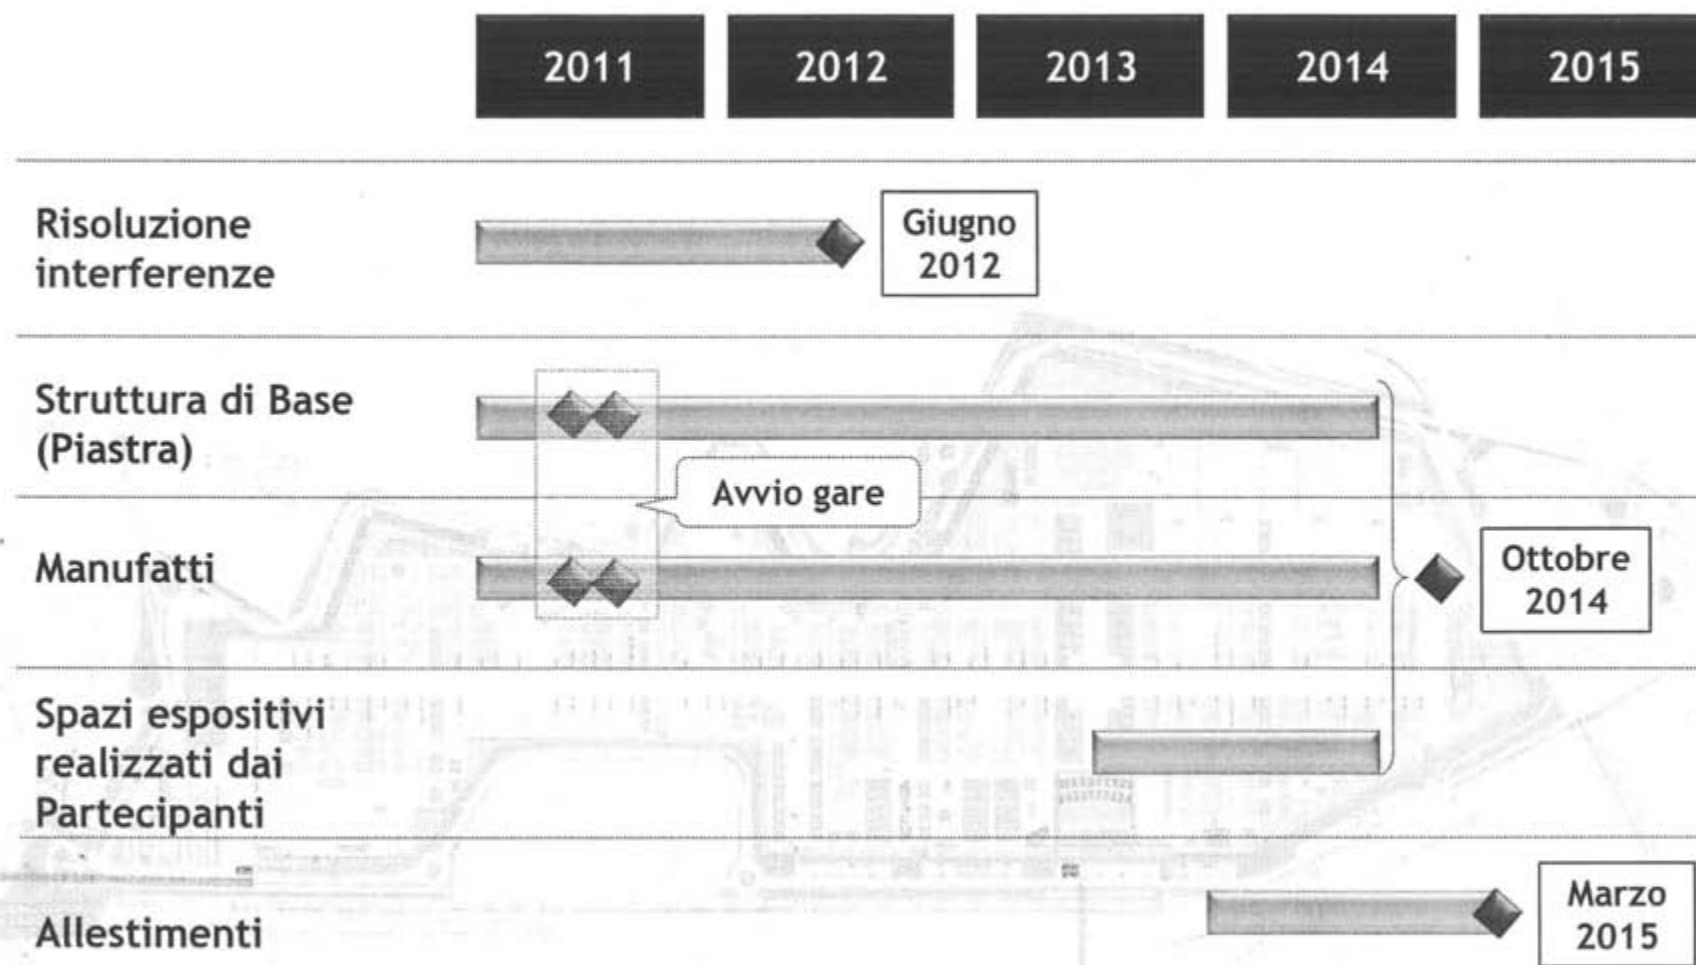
2011 2012 2013 2014 2015

Risoluzione interferenze

Giugno 2012

Struttura di Base (Piastra)

Avvio gare

Manufatti

Ottobre 2014

Spazi espositivi realizzati dai Partecipanti

Allestimenti

Marzo 2015